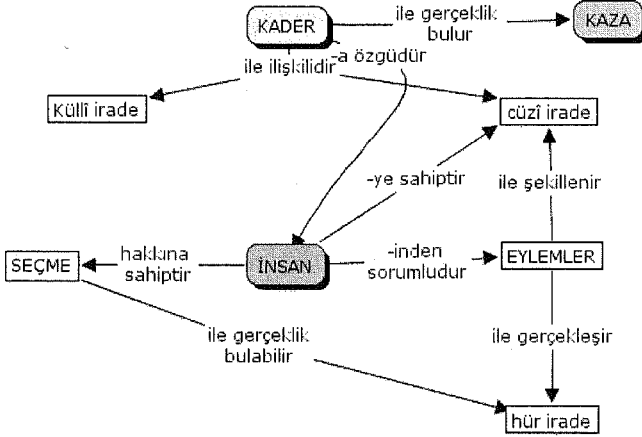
KADER
ile gerçeklik bulur
KAZA
-a özgüdür
ile ilişkilidir
Küllî irade
cüzî irade
-ye sahiptir
ile şekillenir
SEÇME
hakkına sahiptir
İNSAN
-inden sorumludur
EYLEMLER
ile gerçeklik bulabilir
ile gerçekleşir
hür irade